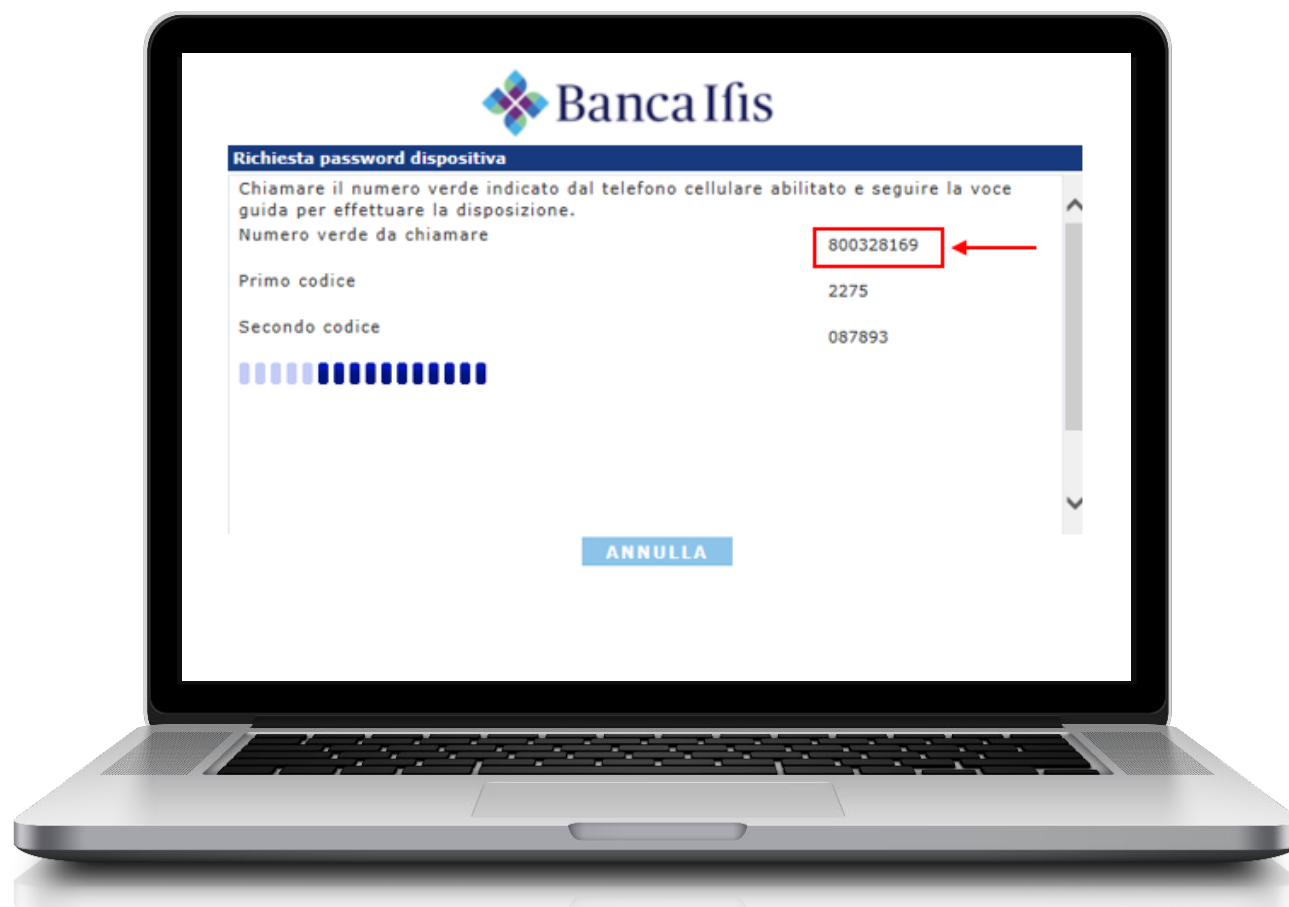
Banca Ifis

Richiesta password dispositiva

Chiamare il numero verde indicato dal telefono cellulare abilitato e seguire la voce guida per effettuare la disposizione.

Numero verde da chiamare 800328169

Primo codice 2275

Secondo codice 087893

ANNULLA